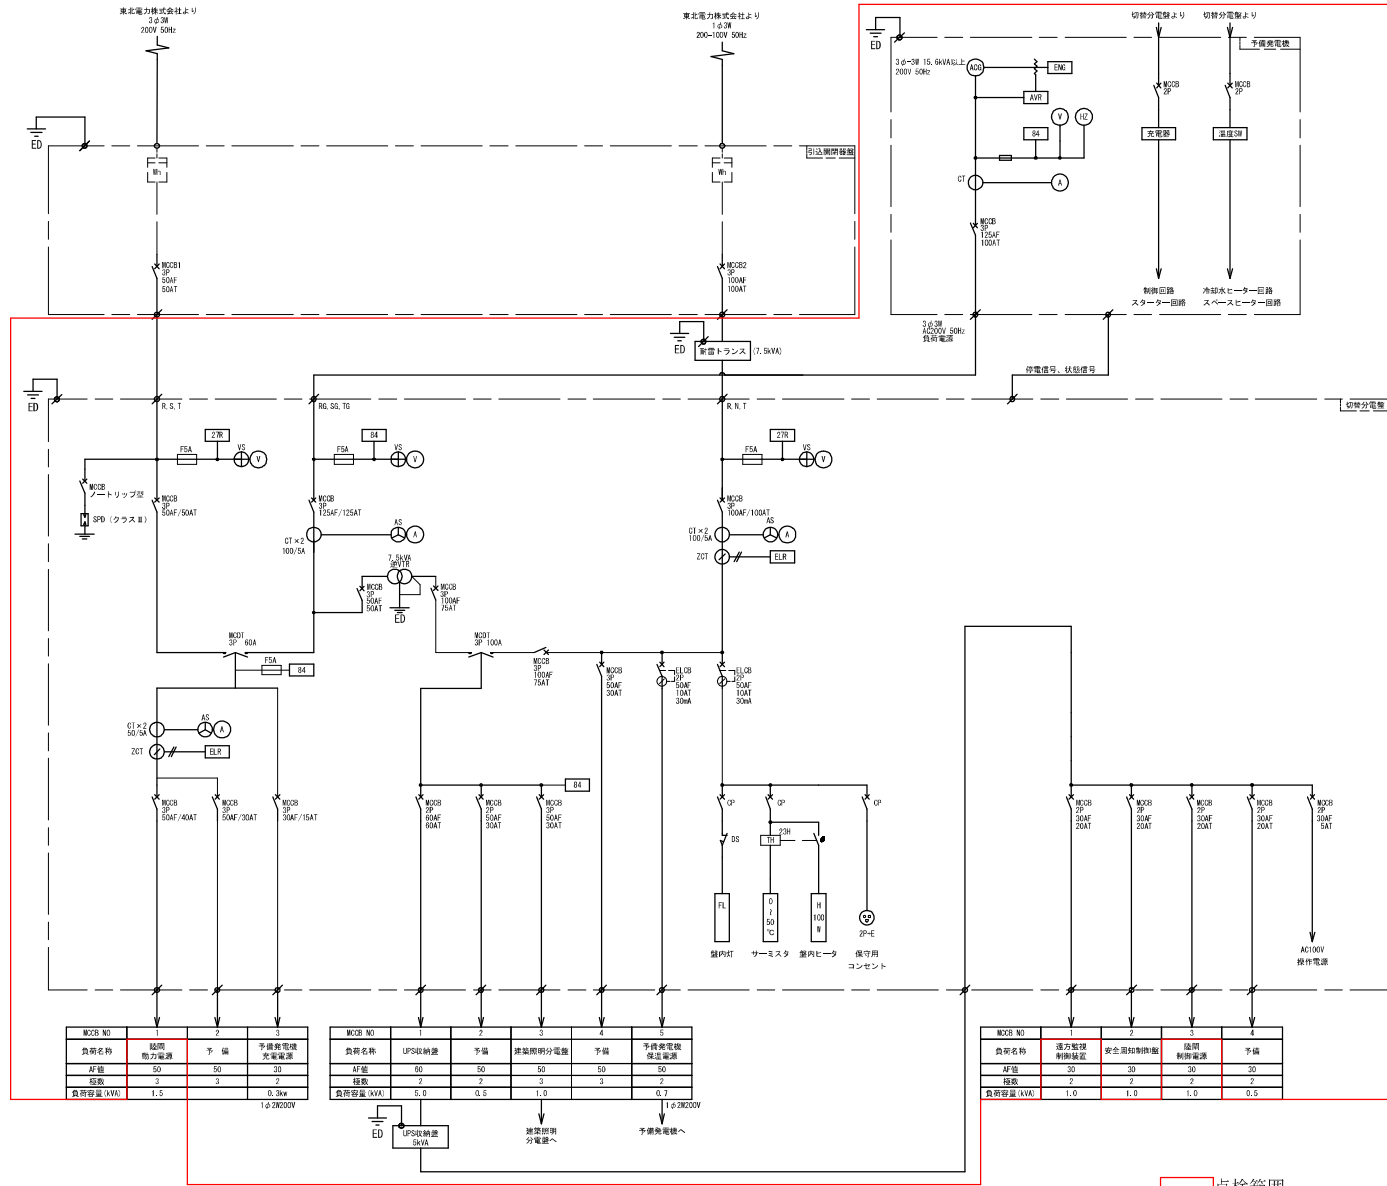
東北電力株式会社より
3φ3W
200V 50Hz

東北電力株式会社より
1φ3W
200−100V 50Hz

切替分電盤より
切替分電盤より
予備発電機

ED
ED
引込開閉器盤
Wh
Wh
MCCB1
3P
50AF
50AT
MCCB2
3P
100AF
100AT

3φ−3W 15.6kVA以上
200V 50Hz
ACG
ENG
AVR
V
HZ
84
CT
A
MCCB
3P
125AF
100AT
MCCB
2P
MCCB
2P
充電器
温度SW
制御回路
スターター回路
冷却水ヒーター回路
スペースヒーター回路
3φ3W
AC200V 50Hz
負荷電源

ED
耐雷トランス (7.5kVA)
停電信号、状態信号
ED
切替分電盤
R, S, T
RG, SG, TG
R, N, T
F5A
27R
VS
V
F5A
84
VS
V
F5A
27R
VS
V
MCCB
ノートリップ型
SPD (クラスⅡ)
MCCB
3P
50AF/50AT
MCCB
3P
125AF/125AT
AS
A
CT×2
100/5A
MCCB
3P
100AF/100AT
CT×2
100/5A
AS
A
ZCT
ELR
7.5kVA
SRVTR
MCCB
3P
50AF
50AT
MCCB
3P
100AF
75AT
ED
MCDT
3P 60A
F5A
84
MCDT
3P 100A
MCCB
3P
100AF
75AT
MCCB
3P
50AF
30AT
ELCB
2P
50AF
10AT
30mA
ELCB
2P
50AF
10AT
30mA
CT×2
50/5A
AS
A
ZCT
ELR
84
MCCB
3P
50AF/40AT
MCCB
3P
50AF/30AT
MCCB
3P
30AF/15AT
MCCB
2P
60AF
60AT
MCCB
2P
50AF
30AT
MCCB
3P
50AF
30AT
CP
CP
CP
DS
23H
TH
FL
0
50
℃
H
100
W
2P−E
盤内灯
サーミスタ
盤内ヒータ
保守用
コンセント
MCCB
2P
30AF
20AT
MCCB
2P
30AF
20AT
MCCB
2P
30AF
20AT
MCCB
2P
30AF
20AT
MCCB
2P
30AF
5AT
AC100V
操作電源

| MCCB NO | 1 | 2 | 3 |
|---|---|---|---|
| 負荷名称 | 隧間動力電源 | 予備 | 予備発電機充電電源 |
| AF値 | 50 | 50 | 30 |
| 極数 | 3 | 3 | 2 |
| 負荷容量(kVA) | 1.5 | | 0.3kw |

1φ2W200V

| MCCB NO | 1 | 2 | 3 | 4 | 5 |
|---|---|---|---|---|---|
| 負荷名称 | UPS収納盤 | 予備 | 建築照明分電盤 | 予備 | 予備発電機保温電源 |
| AF値 | 60 | 50 | 50 | 50 | 50 |
| 極数 | 2 | 2 | 3 | 3 | 2 |
| 負荷容量(kVA) | 5.0 | 0.5 | 1.0 | | 0.7 |

1φ2W200V
ED
UPS収納盤
5kVA
建築照明
分電盤へ
予備発電機へ

| MCCB NO | 1 | 2 | 3 | 4 |
|---|---|---|---|---|
| 負荷名称 | 遠方監視制御装置 | 安全通知制御盤 | 隧間制御電源 | 予備 |
| AF値 | 30 | 30 | 30 | 30 |
| 極数 | 2 | 2 | 2 | 2 |
| 負荷容量(kVA) | 1.0 | 1.0 | 1.0 | 0.5 |

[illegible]点検範囲